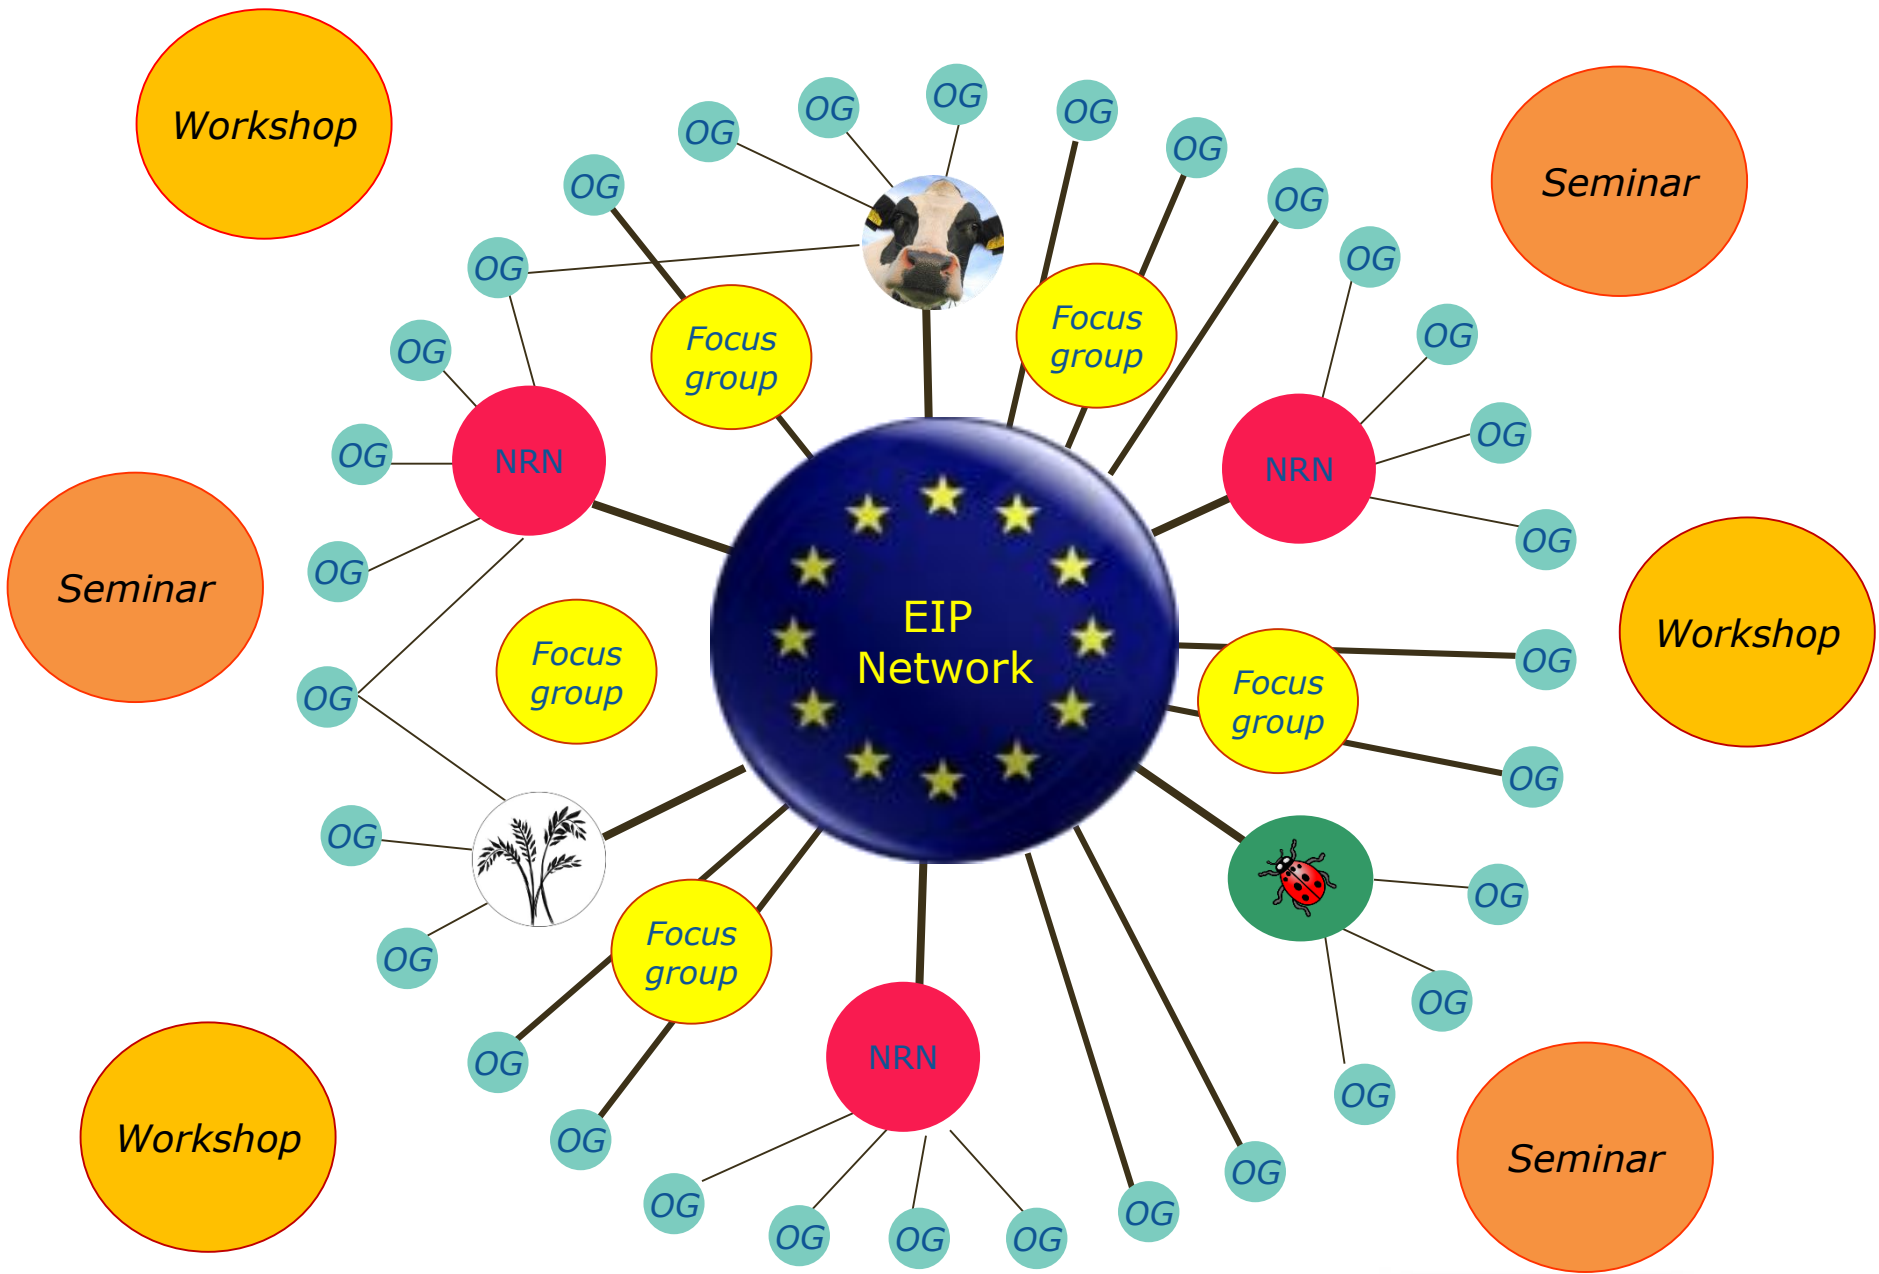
Workshop

OG OG OG OG

OG

OG

Seminar

OG

OG

Focus group

Focus group

OG

OG

OG

NRN

NRN

OG

OG

OG

Seminar

OG

EIP Network

Focus group

OG

Workshop

OG

Focus group

OG

OG

OG

OG

OG

Focus group

OG

OG

Workshop

OG

NRN

OG

Seminar

OG

OG OG OG OG

OG